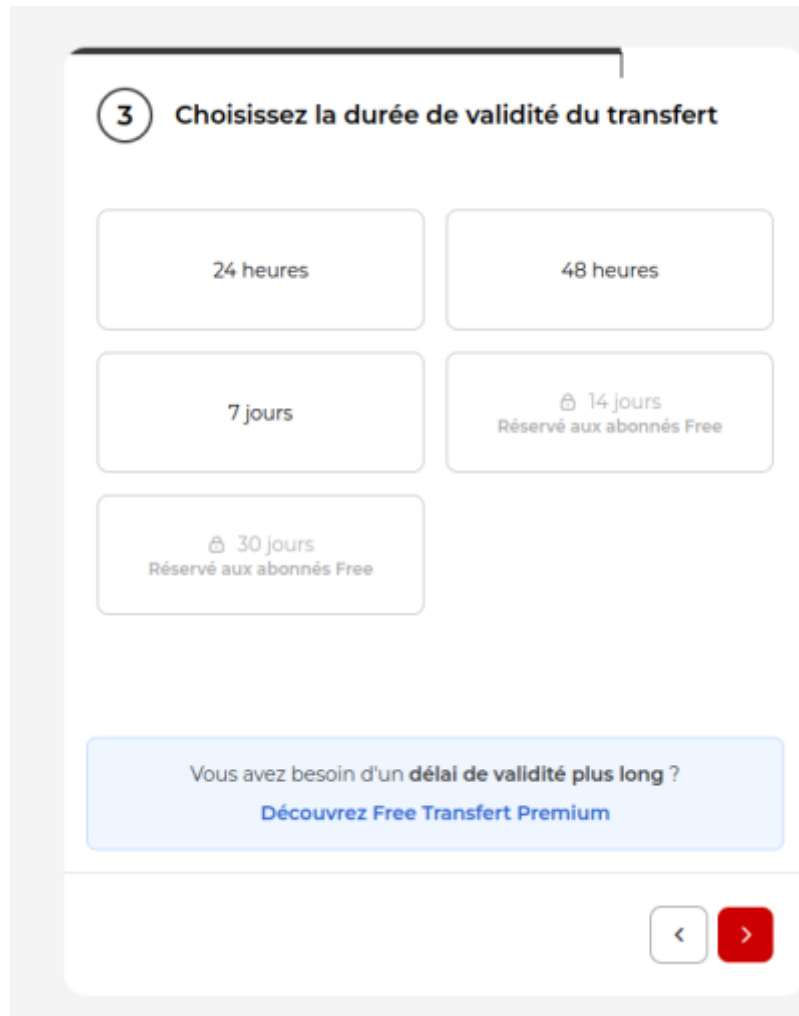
3 Choisissez la durée de validité du transfert

24 heures

48 heures

7 jours

14 jours
Réservé aux abonnés Free

30 jours
Réservé aux abonnés Free

Vous avez besoin d'un **délai de validité plus long** ?
Découvrez Free Transfert Premium